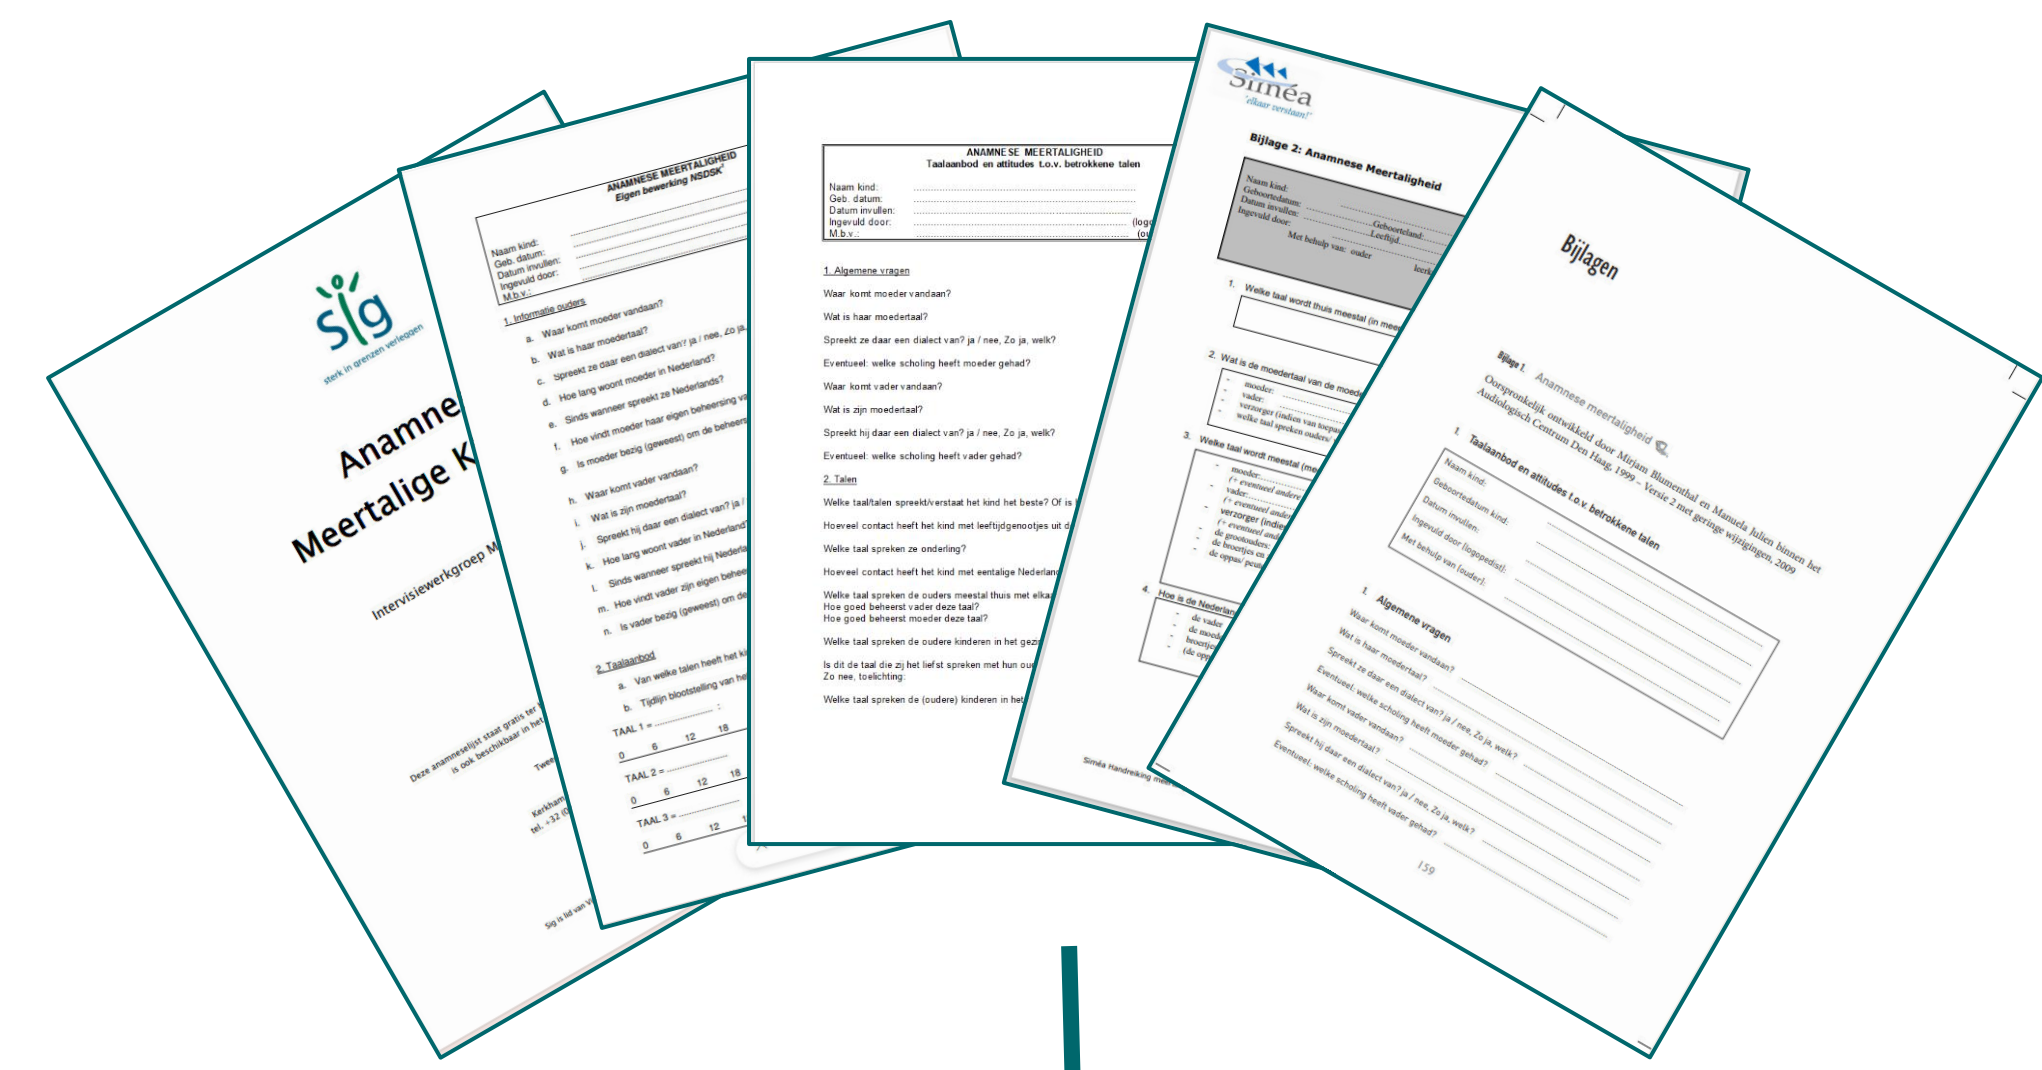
sig
sterk in grenzen verleggen

Anamne
Meertalige K

Intervisiewerkgroep M

Deze anamneselijst staat gratis ter
is ook beschikbaar in het

Twee

Kerkhan
tel. +32 (0

Sig is lid van V

ANAMNESE MEERTALIGHEID
Eigen bewerking NSDSK

Naam kind:
Geb. datum:
Datum invullen:
Ingevuld door:
M.b.v.:

1. Informatie ouders
a. Waar komt moeder vandaan?
b. Wat is haar moedertaal?
c. Spreekt ze daar een dialect van? ja / nee, Zo ja,
d. Hoe lang woont moeder in Nederland?
e. Sinds wanneer spreekt ze Nederlands?
f. Hoe vindt moeder haar eigen beheersing va
g. Is moeder bezig (geweest) om de beheers
h. Waar komt vader vandaan?
i. Wat is zijn moedertaal?
j. Spreekt hij daar een dialect van? ja /
k. Hoe lang woont vader in Nederland?
l. Sinds wanneer spreekt hij Nederla
m. Hoe vindt vader zijn eigen behee
n. Is vader bezig (geweest) om de

2. Taalaanbod
a. Van welke talen heeft het ki
b. Tijdlijn blootstelling van he

TAAL 1 =
0 6 12 18
TAAL 2 =
0 6 12 18
TAAL 3 =
0 6 12

ANAMNESE MEERTALIGHEID
Taalaanbod en attitudes t.o.v. betrokkene talen

Naam kind:
Geb. datum:
Datum invullen:
Ingevuld door: (logo
M.b.v.: (o

1. Algemene vragen
Waar komt moeder vandaan?
Wat is haar moedertaal?
Spreekt ze daar een dialect van? ja / nee, Zo ja, welk?
Eventueel: welke scholing heeft moeder gehad?
Waar komt vader vandaan?
Wat is zijn moedertaal?
Spreekt hij daar een dialect van? ja / nee, Zo ja, welk?
Eventueel: welke scholing heeft vader gehad?

2. Talen
Welke taal/talen spreekt/verstaat het kind het beste? Of is
Hoeveel contact heeft het kind met leeftijdgenootjes uit d
Welke taal spreken ze onderling?
Hoeveel contact heeft het kind met eentalige Nederlan
Welke taal spreken de ouders meestal thuis met elka
Hoe goed beheerst vader deze taal?
Hoe goed beheerst moeder deze taal?
Welke taal spreken de oudere kinderen in het gezi
Is dit de taal die zij het liefst spreken met hun ou
Zo nee, toelichting:
Welke taal spreken de (oudere) kinderen in het

Siméa
"elkaar verstaan!"

Bijlage 2: Anamnese Meertaligheid

Naam kind:
Geboortedatum:
Datum invullen:
Ingevuld door:
Geboorteland:
Leeftijd:
Met behulp van: ouder
leerk

1. Welke taal wordt thuis meestal (in mee

2. Wat is de moedertaal van de moed
- moeder:
- vader:
- verzorger (indien van toepas
- welke taal spreken ouders

3. Welke taal wordt meestal (me
- moeder:
(+ eventueel andere
- vader:
(+ eventueel ander
- verzorger (indie
(+ eventueel and
- de grootouders:
- de broertjes en
- de oppas/ peut

4. Hoe is de Nederlan
- de vader
- de moed
- broertje
- (de opp

Siméa Handreiking mee

Bijlagen

Bijlage 1. Anamnese meertaligheid
Oorspronkelijk ontwikkeld door Mirjam Blumenthal en Manuela Julien binnen het Audiologisch Centrum Den Haag, 1999 – Versie 2 met geringe wijzigingen, 2009

1. Taalaanbod en attitudes t.o.v. betrokkene talen
Naam kind:
Geboortedatum kind:
Datum invullen:
Ingevuld door (logopedist):
Met behulp van (ouder):

1. Algemene vragen
Waar komt moeder vandaan?
Wat is haar moedertaal?
Spreekt ze daar een dialect van? ja / nee, Zo ja, welk?
Eventueel, welke scholing heeft moeder gehad?
Waar komt vader vandaan?
Wat is zijn moedertaal?
Spreekt hij daar een dialect van? ja / nee, Zo ja, welk?
Eventueel, welke scholing heeft vader gehad?

159